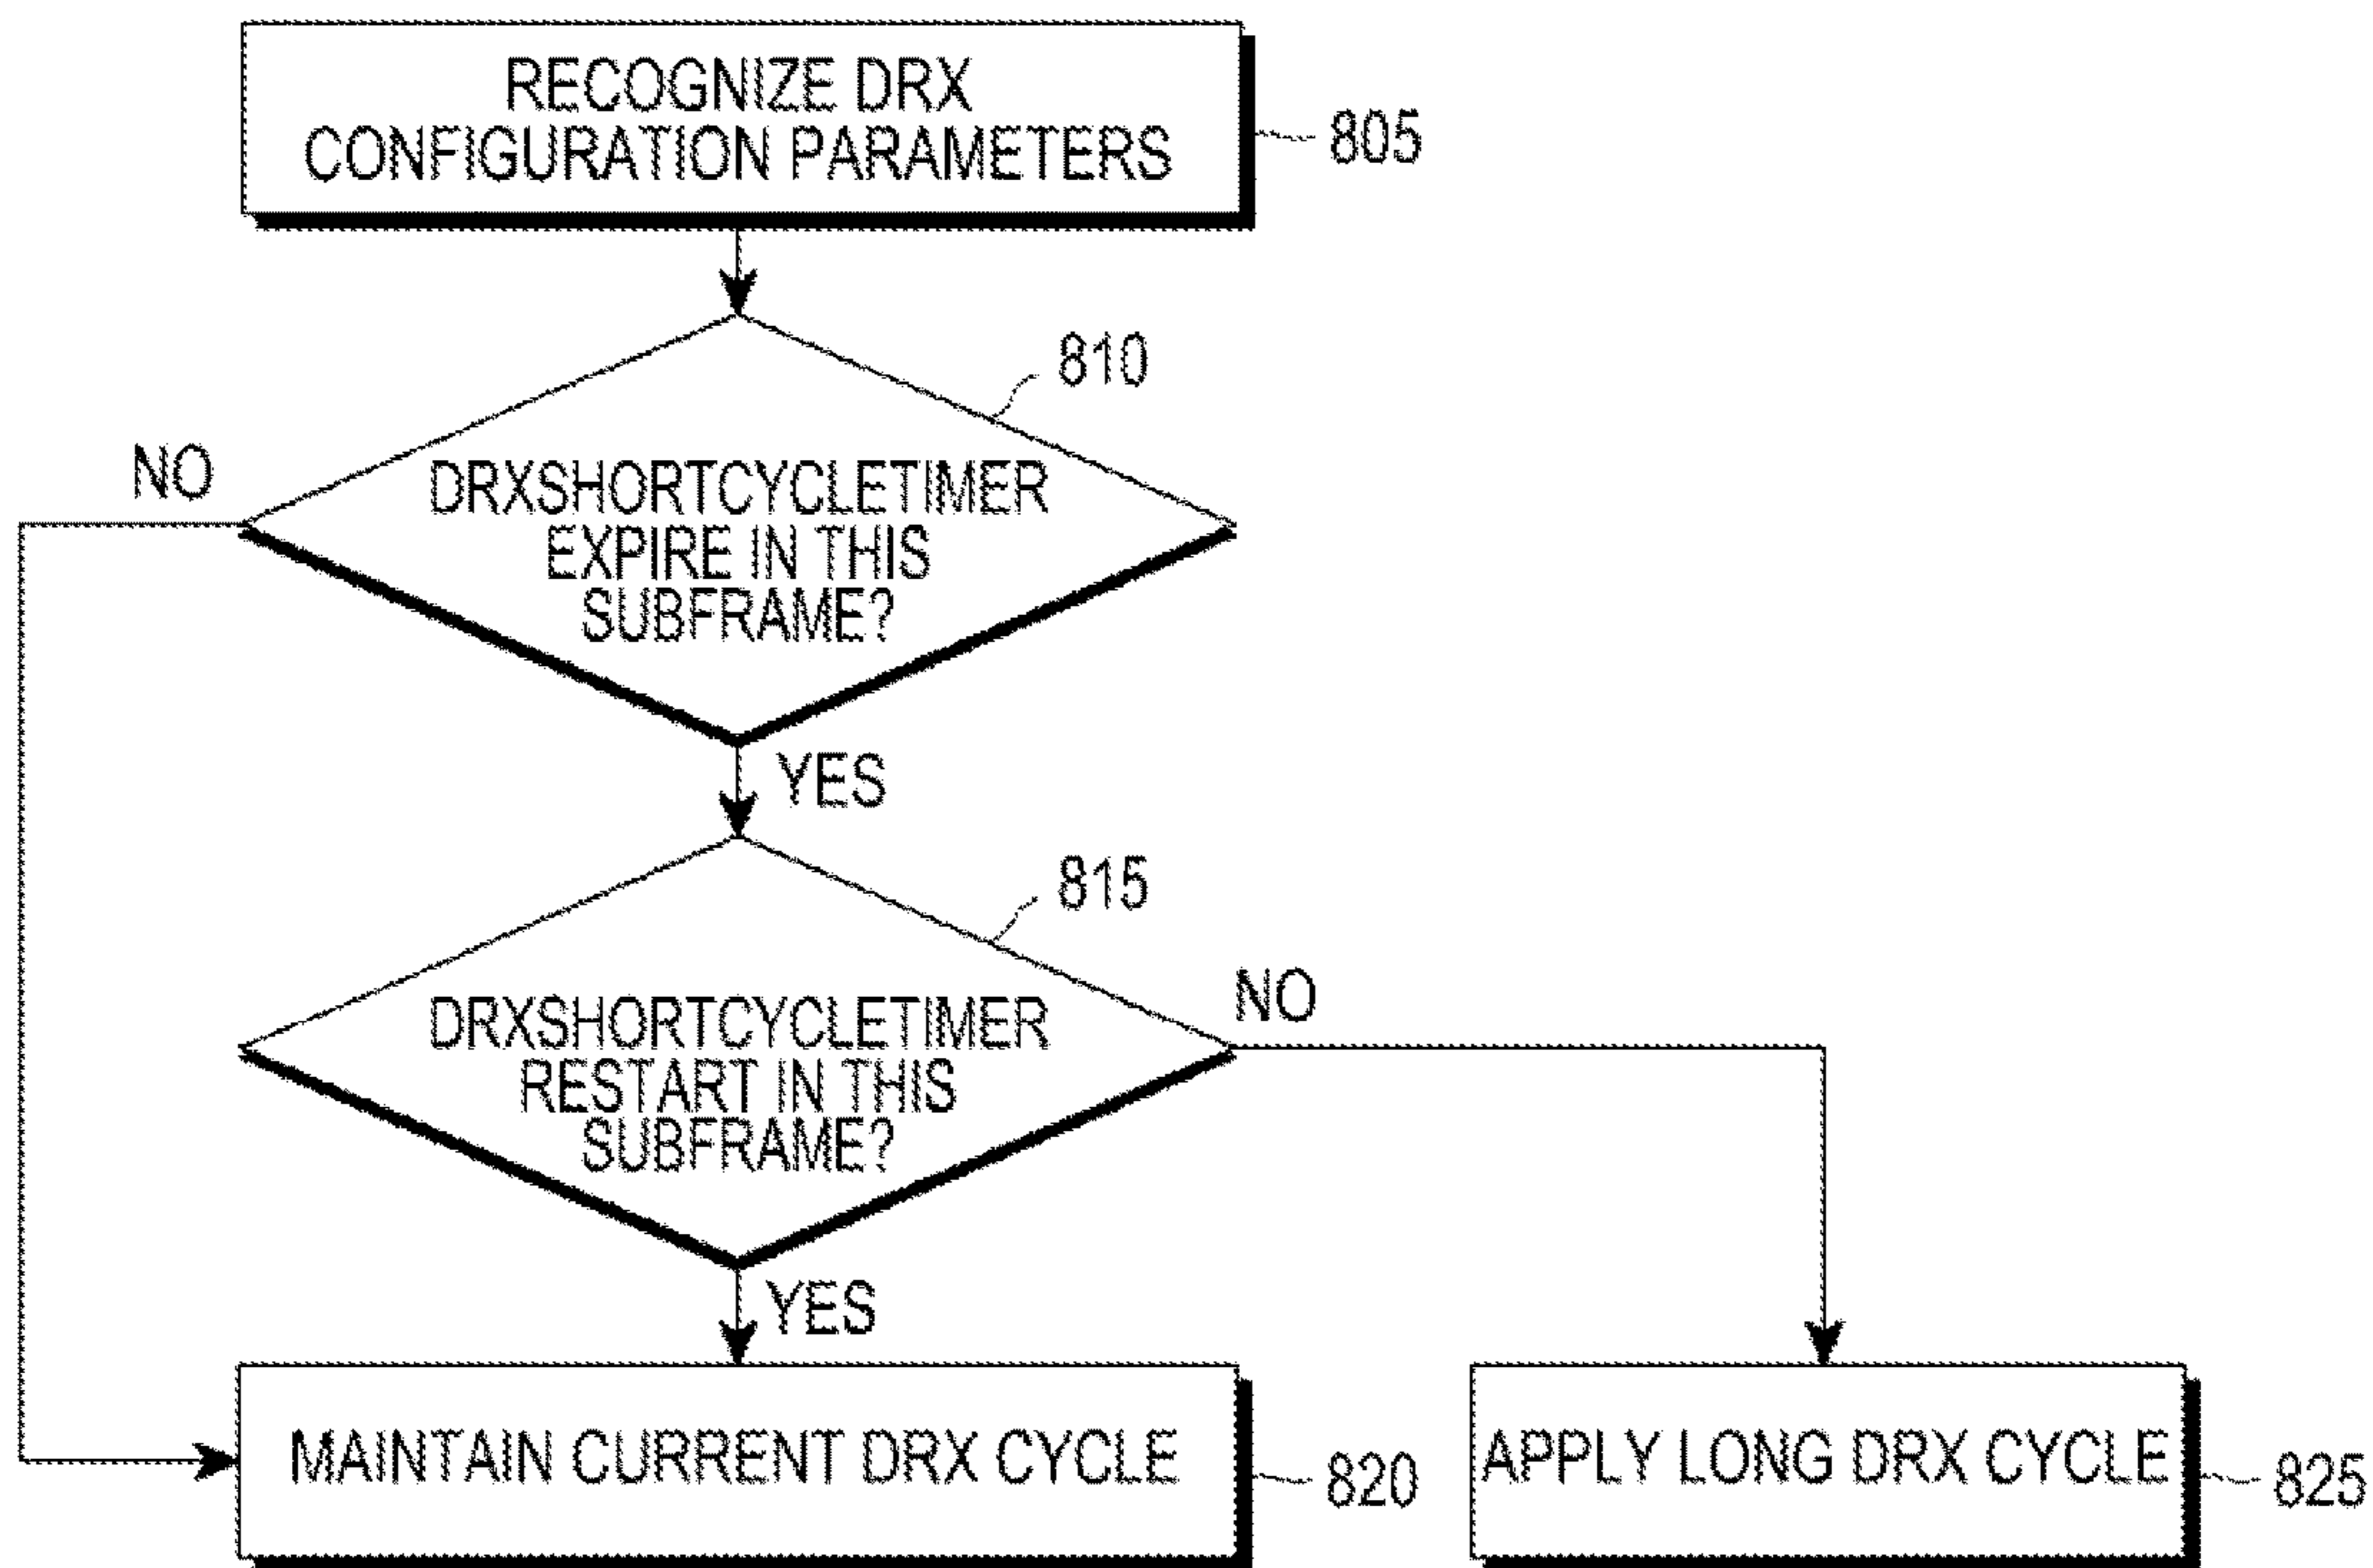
RECOGNIZE DRX CONFIGURATION PARAMETERS

805

810

NO

DRXSHORTCYCLETIMER EXPIRE IN THIS SUBFRAME?

YES

815

NO

DRXSHORTCYCLETIMER RESTART IN THIS SUBFRAME?

YES

MAINTAIN CURRENT DRX CYCLE

820

APPLY LONG DRX CYCLE

825